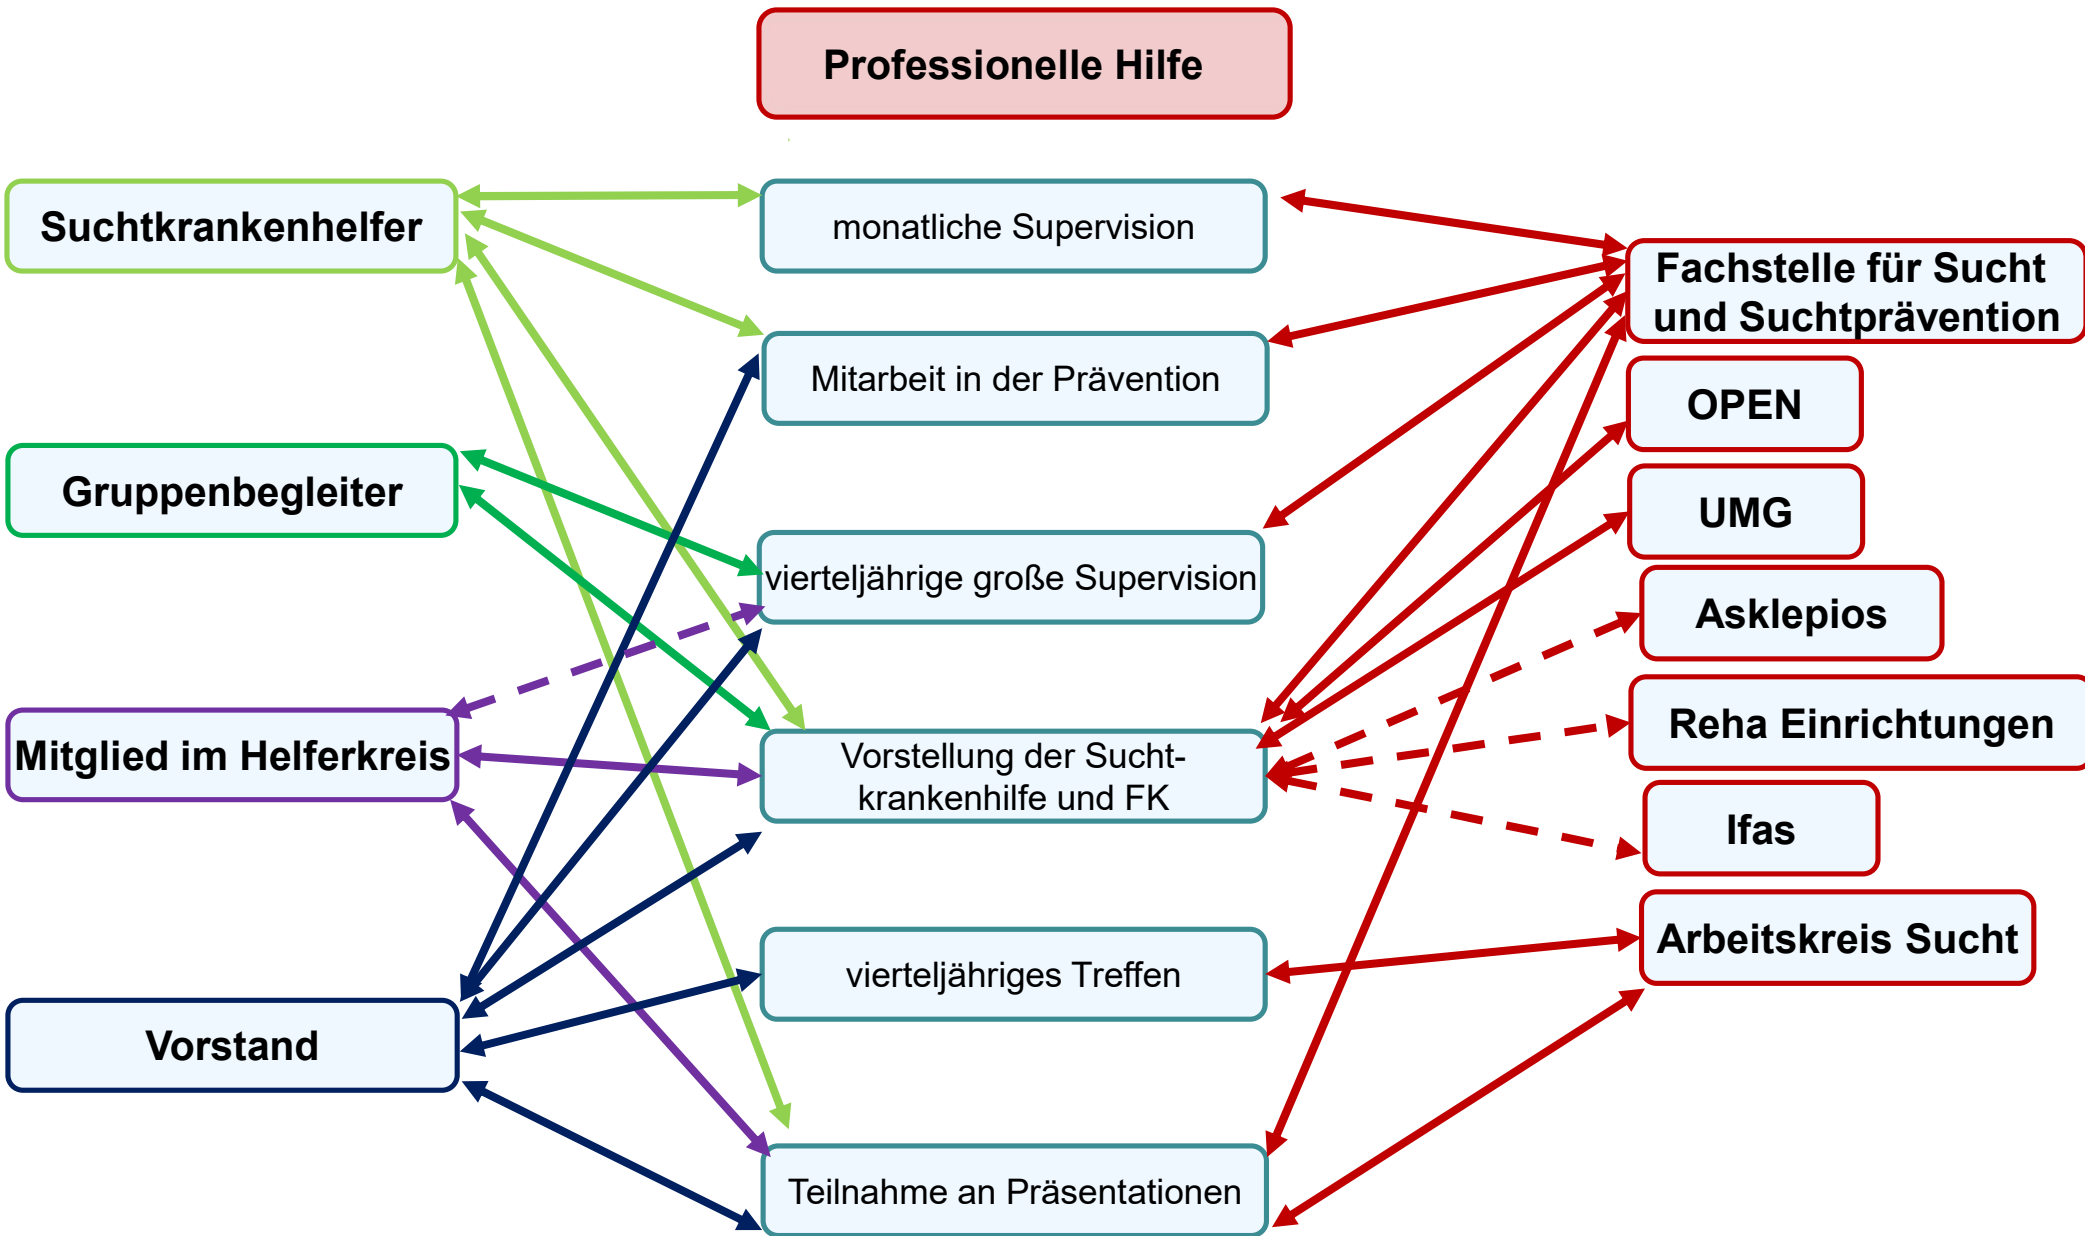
Professionelle Hilfe

Suchtkrankenhelfer

Gruppenbegleiter

Mitglied im Helferkreis

Vorstand

monatliche Supervision

Mitarbeit in der Prävention

vierteljährige große Supervision

Vorstellung der Suchtkrankenhilfe und FK

vierteljähriges Treffen

Teilnahme an Präsentationen

Fachstelle für Sucht und Suchtprävention

OPEN

UMG

Asklepios

Reha Einrichtungen

Ifas

Arbeitskreis Sucht